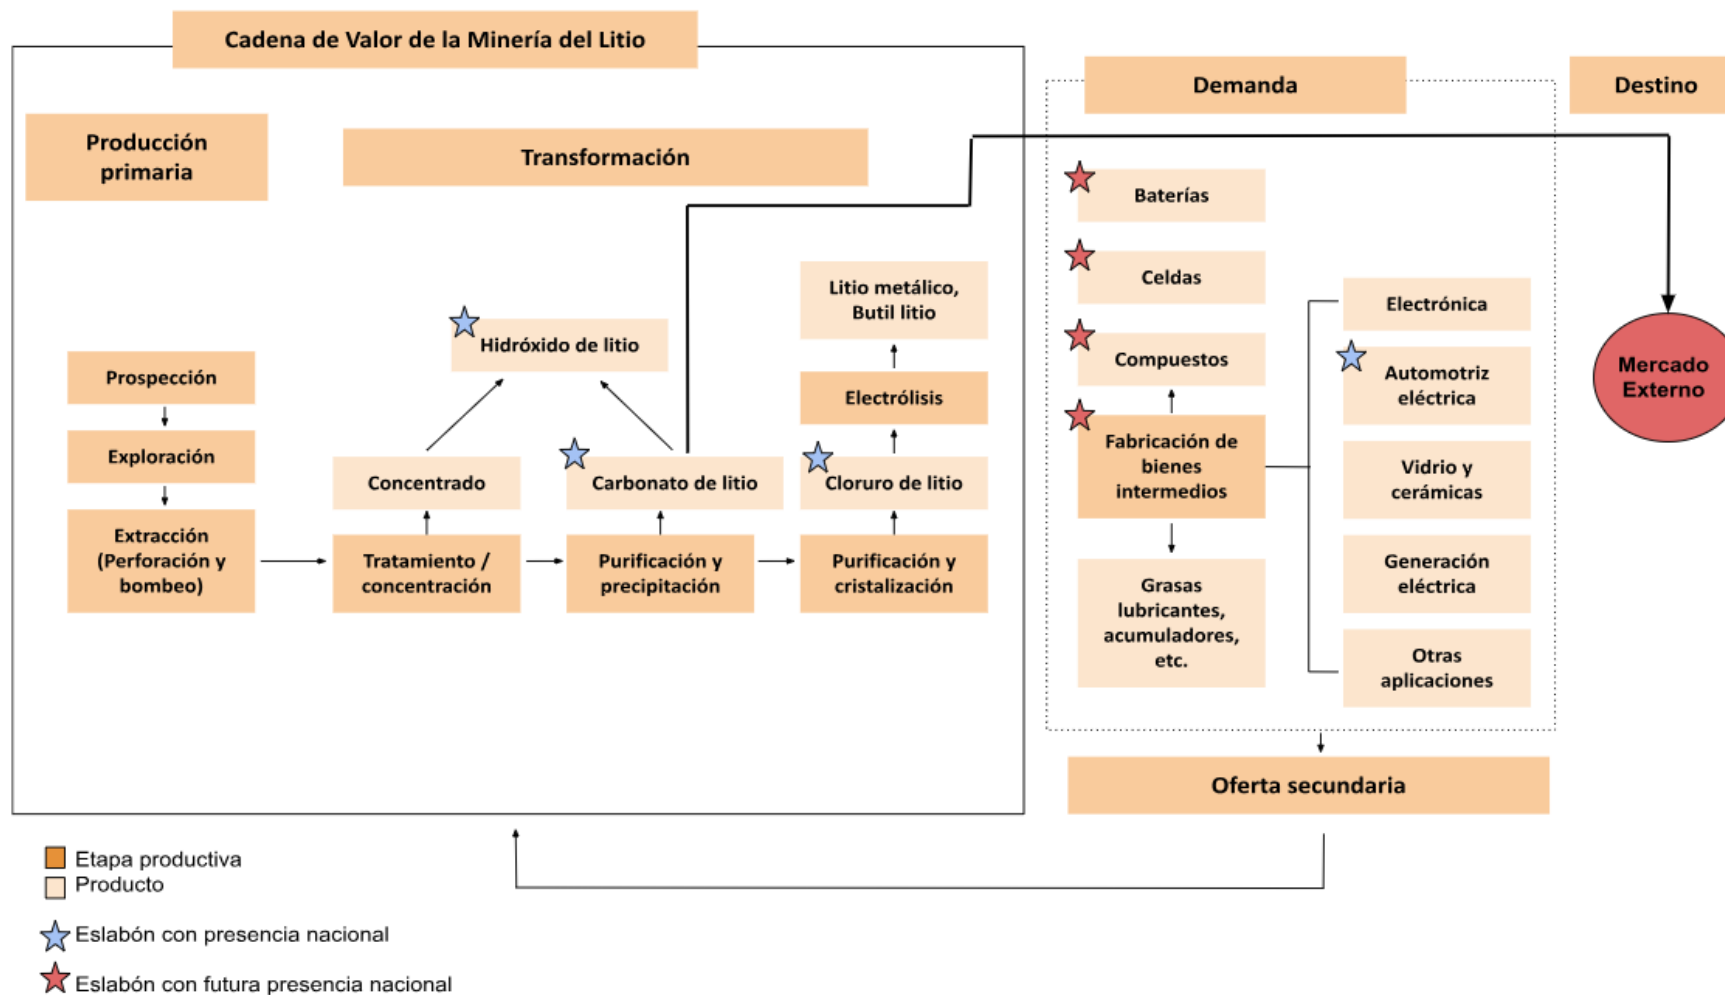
Cadena de Valor de la Minería del Litio

Demanda

Destino

Producción primaria

Transformación

Prospección

Exploración

Extracción (Perforación y bombeo)

Concentrado

Tratamiento / concentración

Hidróxido de litio

Carbonato de litio

Purificación y precipitación

Litio metálico, Butil litio

Electrólisis

Cloruro de litio

Purificación y cristalización

Baterías

Celdas

Compuestos

Fabricación de bienes intermedios

Grasas lubricantes, acumuladores, etc.

Electrónica

Automotriz eléctrica

Vidrio y cerámicas

Generación eléctrica

Otras aplicaciones

Mercado Externo

Oferta secundaria

Etapa productiva
Producto

Eslabón con presencia nacional

Eslabón con futura presencia nacional